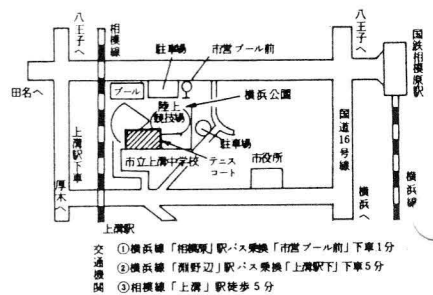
八王子へ
相模線
八王子へ
国鉄相模原駅
駐車場
市営プール前
田名へ
プール
陸上競技場
横浜公園
上溝駅下車
駐車場
国道16号線
市立上溝中学校
テニスコート
市役所
厚木へ
横浜へ
横浜線
上溝駅
交通機関
①横浜線「相模原」駅バス乗換「市営プール前」下車1分
②横浜線「淵野辺」駅バス乗換「上溝駅下」下車5分
③相模線「上溝」駅徒歩5分